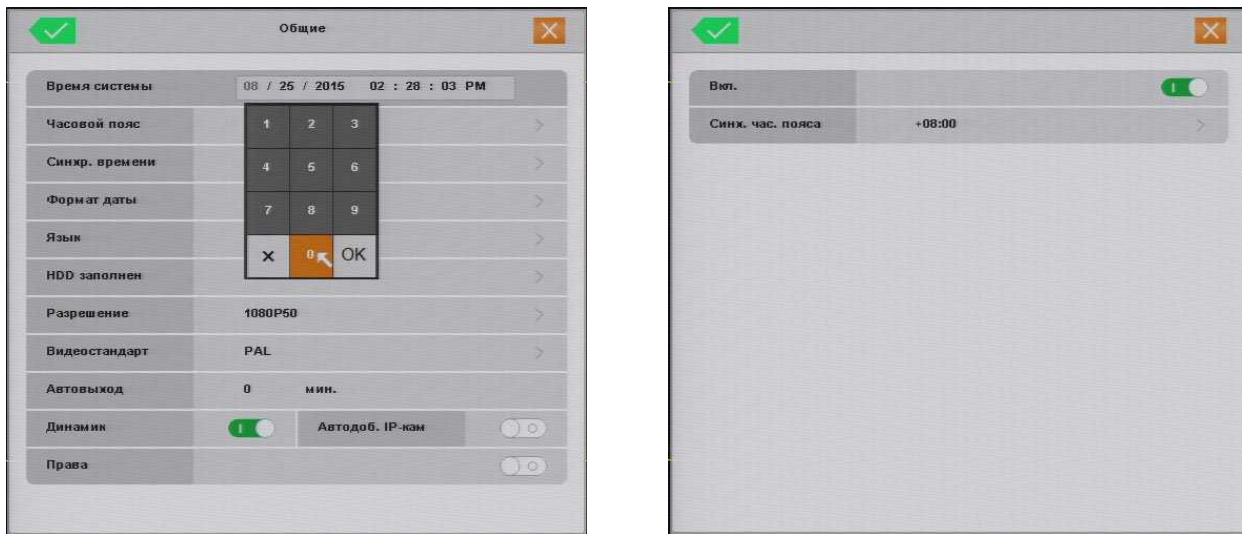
Общие

Время системы 08 / 25 / 2015 02 : 28 : 03 PM

Часовой пояс

Синхр. времени

Формат даты

Язык

HDD заполнен

1 2 3
4 5 6
7 8 9
× 0 OK

Разрешение 1080P50

Видеостандарт PAL

Автовыход 0 мин.

Динамик

Автодоб. IP-кам

Права

Вкл.

Синх. час. пояса +08:00